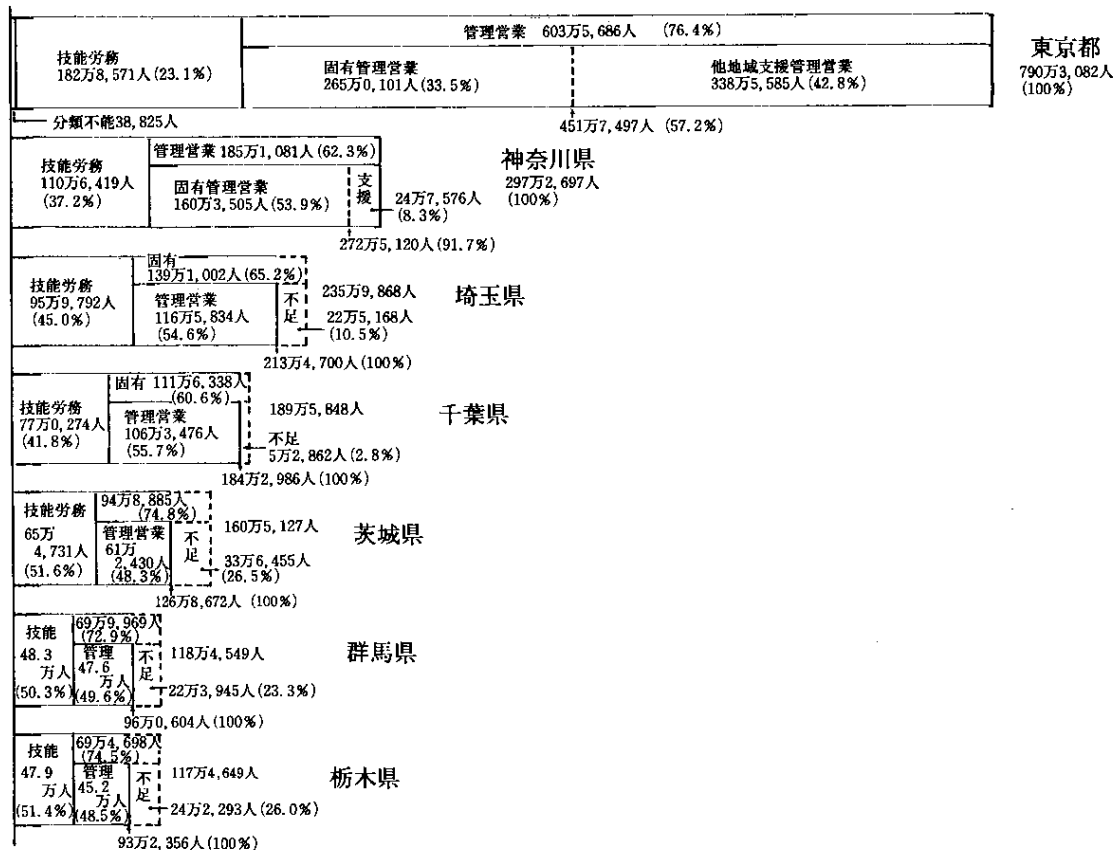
管理営業 603万5,686人 (76.4%)

技能労務
182万8,571人(23.1%)

固有管理営業
265万0,101人(33.5%)

他地域支援管理営業
338万5,585人(42.8%)

東京都
790万3,082人
(100%)

分類不能38,825人

451万7,497人 (57.2%)

技能労務
110万6,419人
(37.2%)

管理営業 185万1,081人(62.3%)

固有管理営業
160万3,505人(53.9%)

支援

神奈川県
297万2,697人
(100%)

24万7,576人
(8.3%)

272万5,120人(91.7%)

技能労務
95万9,792人
(45.0%)

固有
139万1,002人(65.2%)

管理営業
116万5,834人
(54.6%)

不足

235万9,868人

22万5,168人
(10.5%)

埼玉県

213万4,700人(100%)

技能労務
77万0,274人
(41.8%)

固有 111万6,338人
(60.6%)

管理営業
106万3,476人
(55.7%)

189万5,848人

不足
5万2,862人(2.8%)

千葉県

184万2,986人(100%)

技能労務
65万
4,731人
(51.6%)

94万8,885人
(74.8%)

管理営業
61万
2,430人
(48.3%)

不足

160万5,127人

33万6,455人
(26.5%)

茨城県

126万8,672人 (100%)

技能
48.3
万人
(50.3%)

69万9,969人
(72.9%)

管理
47.6
万人
(49.6%)

不足

118万4,549人

22万3,945人(23.3%)

群馬県

96万0,604人(100%)

技能
47.9
万人
(51.4%)

69万4,698人
(74.5%)

管理
45.2
万人
(48.5%)

不足

117万4,649人

24万2,293人(26.0%)

栃木県

93万2,356人(100%)